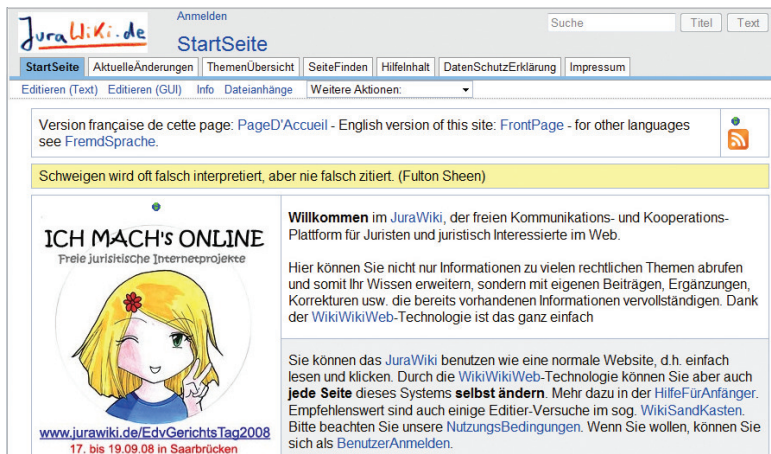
JuraWiki.de

Anmelden

StartSeite

Suche | Titel | Text

StartSeite | AktuelleÄnderungen | ThemenÜbersicht | SeiteFinden | HilfeInhalt | DatenSchutzErklärung | Impressum

Editieren (Text) Editieren (GUI) Info Dateianhänge Weitere Aktionen:

Version française de cette page: PageD'Accueil - English version of this site: FrontPage - for other languages see FremdSprache.

Schweigen wird oft falsch interpretiert, aber nie falsch zitiert. (Fulton Sheen)

ICH MACH's ONLINE
Freie juristische Internetprojekte

www.jurawiki.de/EdvGerichtsTag2008
17. bis 19.09.08 in Saarbrücken

**Willkommen** im JuraWiki, der freien Kommunikations- und Kooperations-Plattform für Juristen und juristisch Interessierte im Web.

Hier können Sie nicht nur Informationen zu vielen rechtlichen Themen abrufen und somit Ihr Wissen erweitern, sondern mit eigenen Beiträgen, Ergänzungen, Korrekturen usw. die bereits vorhandenen Informationen vervollständigen. Dank der WikiWikiWeb-Technologie ist das ganz einfach

Sie können das JuraWiki benutzen wie eine normale Website, d.h. einfach lesen und klicken. Durch die WikiWikiWeb-Technologie können Sie aber auch **jede Seite** dieses Systems **selbst ändern**. Mehr dazu in der HilfeFürAnfänger. Empfehlenswert sind auch einige Editier-Versuche im sog. WikiSandKasten. Bitte beachten Sie unsere NutzungsBedingungen. Wenn Sie wollen, können Sie sich als BenutzerAnmelden.